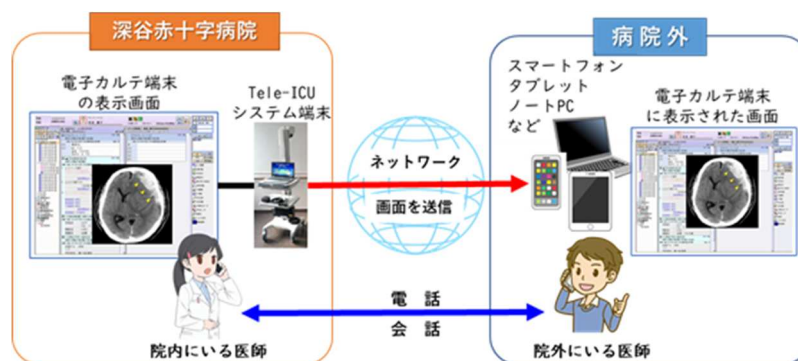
深谷赤十字病院

電子カルテ端末の表示画面

Tele-ICU システム端末

ネットワーク

画面を送信

病院外

スマートフォン
タブレット
ノートPC
など

電子カルテ端末に表示された画面

電話
会話

院内にいる医師

院外にいる医師